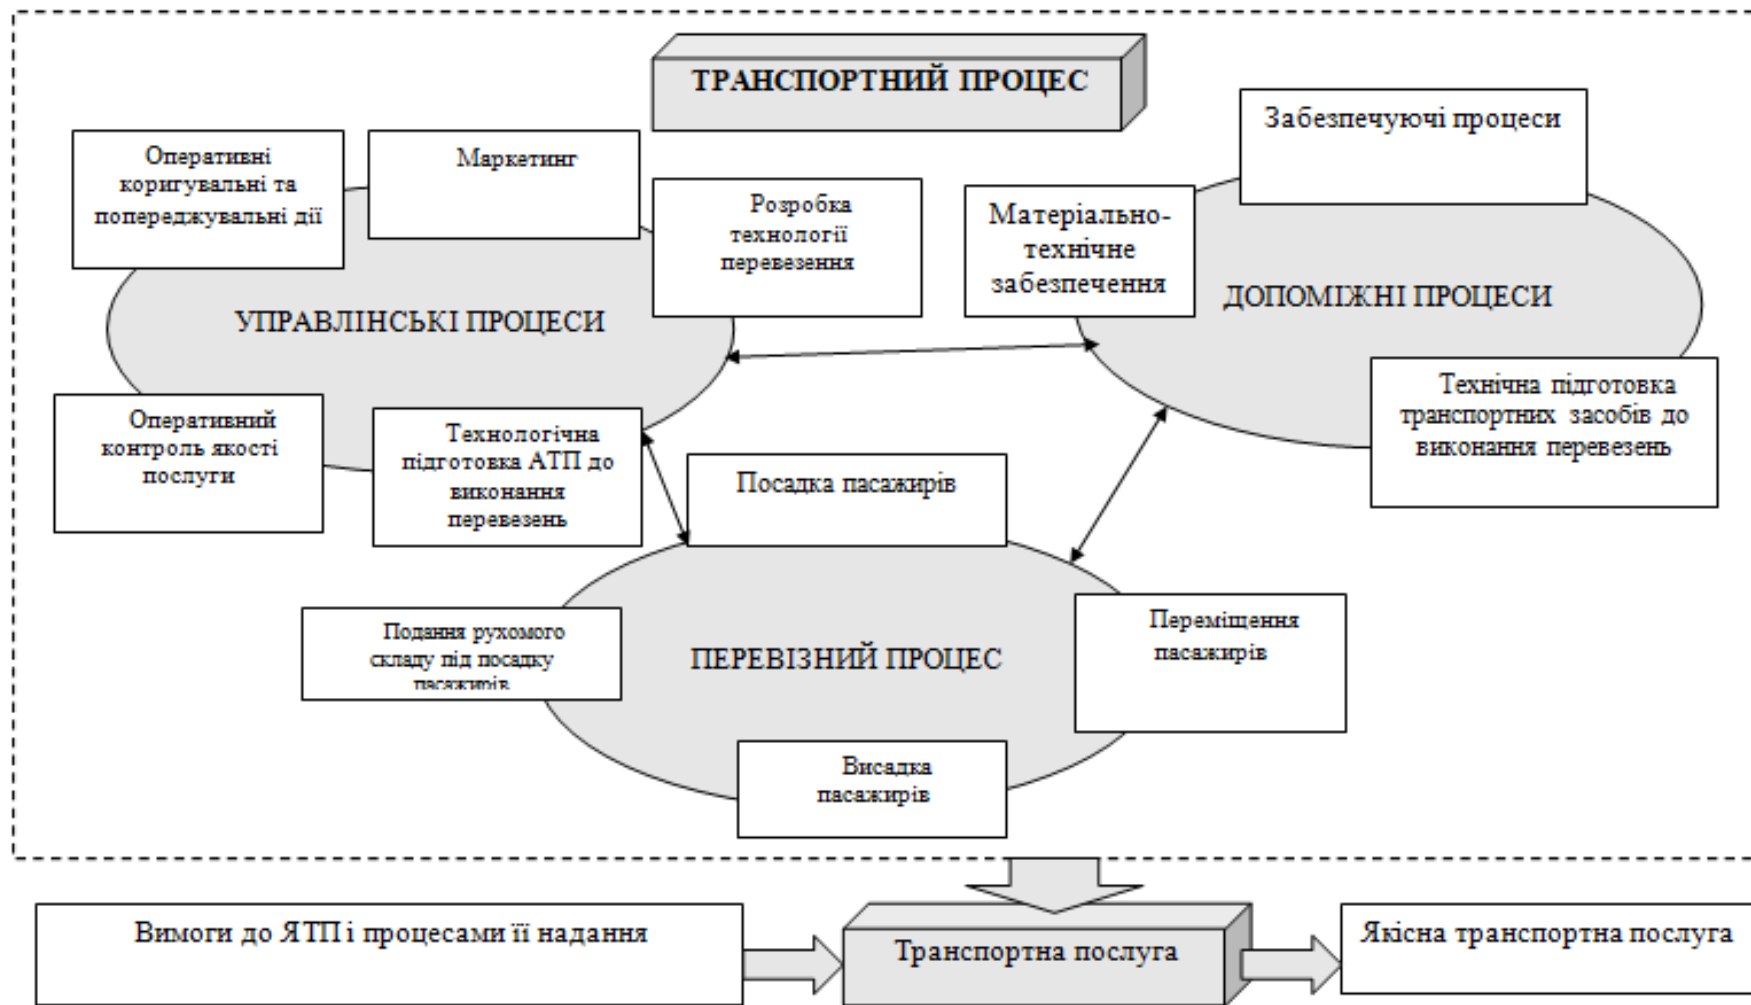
ТРАНСПОРТНИЙ ПРОЦЕС

Оперативні коригувальні та попереджувальні дії

Маркетинг

Розробка технології перевезення

УПРАВЛІНСЬКІ ПРОЦЕСИ

Оперативний контроль якості послуги

Технологічна підготовка АТП до виконання перевезень

Забезпечуючі процеси

Матеріально-технічне забезпечення

ДОПОМІЖНІ ПРОЦЕСИ

Технічна підготовка транспортних засобів до виконання перевезень

Посадка пасажирів

Подання рухомого складу під посадку пасажирів

ПЕРЕВІЗНИЙ ПРОЦЕС

Переміщення пасажирів

Висадка пасажирів

Вимоги до ЯТП і процесами її надання

Транспортна послуга

Якісна транспортна послуга